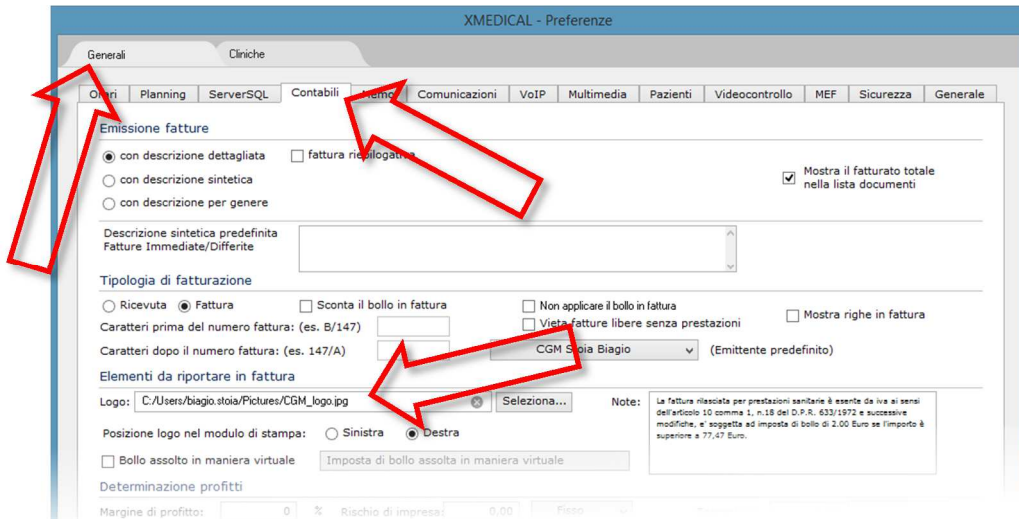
XMEDICAL - Preferenze

Generali
Cliniche

Orari | Planning | ServerSQL | Contabili | Memo | Comunicazioni | VoIP | Multimedia | Pazienti | Videocontrollo | MEF | Sicurezza | Generale

Emissione fatture

con descrizione dettagliata
fattura riepilogativa
con descrizione sintetica
con descrizione per genere
Mostra il fatturato totale nella lista documenti

Descrizione sintetica predefinita Fatture Immediate/Differite

Tipologia di fatturazione

Ricevuta
Fattura
Sconta il bollo in fattura
Non applicare il bollo in fattura
Vieta fatture libere senza prestazioni
Mostra righe in fattura
Caratteri prima del numero fattura: (es. B/147)
Caratteri dopo il numero fattura: (es. 147/A)
CGM Stoia Biagio
(Emittente predefinito)

Elementi da riportare in fattura

Logo: C:/Users/biagio.stoia/Pictures/CGM_logo.jpg
Seleziona...
Note:
La fattura rilasciata per prestazioni sanitarie è esente da iva ai sensi dell'articolo 10 comma 1, n.18 del D.P.R. 633/1972 e successive modifiche, e' soggetta ad imposta di bollo di 2.00 Euro se l'importo è superiore a 77,47 Euro.
Posizione logo nel modulo di stampa:
Sinistra
Destra
Bollo assolto in maniera virtuale
Imposta di bollo assolta in maniera virtuale

Determinazione profitti

Margine di profitto: 0 %
Rischio di impresa: 0,00
Fisso